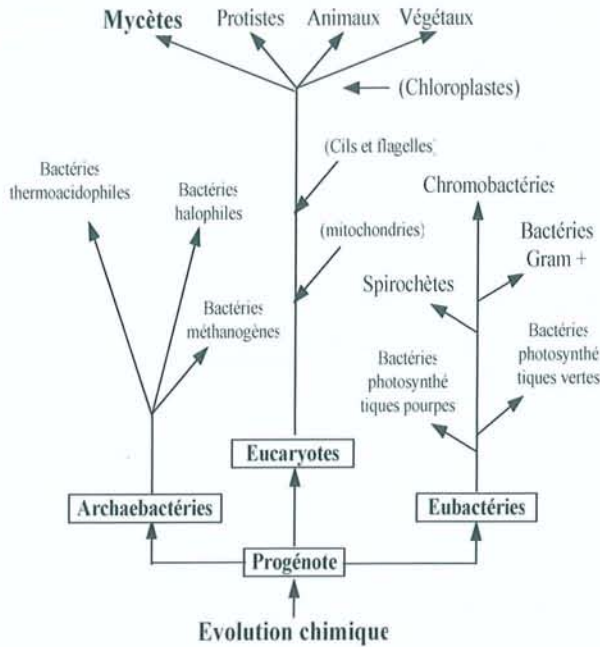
Mycètes
Protistes
Animaux
Végétaux
(Chloroplastes)
(Cils et flagelles)
(mitochondries)
Bactéries thermoacidophiles
Bactéries halophiles
Bactéries méthanogènes
Chromobactéries
Bactéries Gram +
Spirochètes
Bactéries photosynthétiques vertes
Bactéries photosynthétiques pourpres
Eucaryotes
Archaebactéries
Eubactéries
Progénote
Evolution chimique